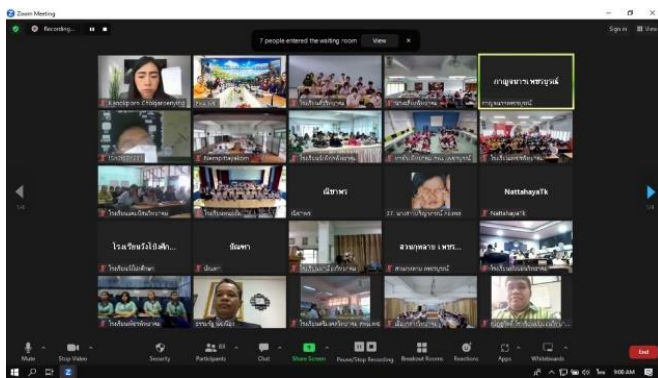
Zoom Meeting

Recording...

7 people entered the waiting room View

Sign in View

กาญจนาภรณ์ เพชรบูรณ์

Kanokporn Chotjaroenying

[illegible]

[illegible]

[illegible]

กาญจนาภรณ์ เพชรบูรณ์

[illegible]

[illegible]

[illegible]

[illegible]

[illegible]

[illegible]

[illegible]

นิชาพร

นิชาพร

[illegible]

NattahayaTk

NattahayaTk

โรงเรียนวังโป่งพิท...

โรงเรียนวังโป่งพิทยาคม

ธัณพร

ธัณพร

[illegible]

สวนกุหลาบ เพชร...

สวนกุหลาบ เพชรบูรณ์

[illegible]

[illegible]

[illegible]

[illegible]

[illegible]

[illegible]

1/4

1/4

Mute

Stop Video

Security

Participants 60

Chat

Share Screen

Pause/Stop Recording

Breakout Rooms

Reactions

Apps

Whiteboards

End

9:00 AM